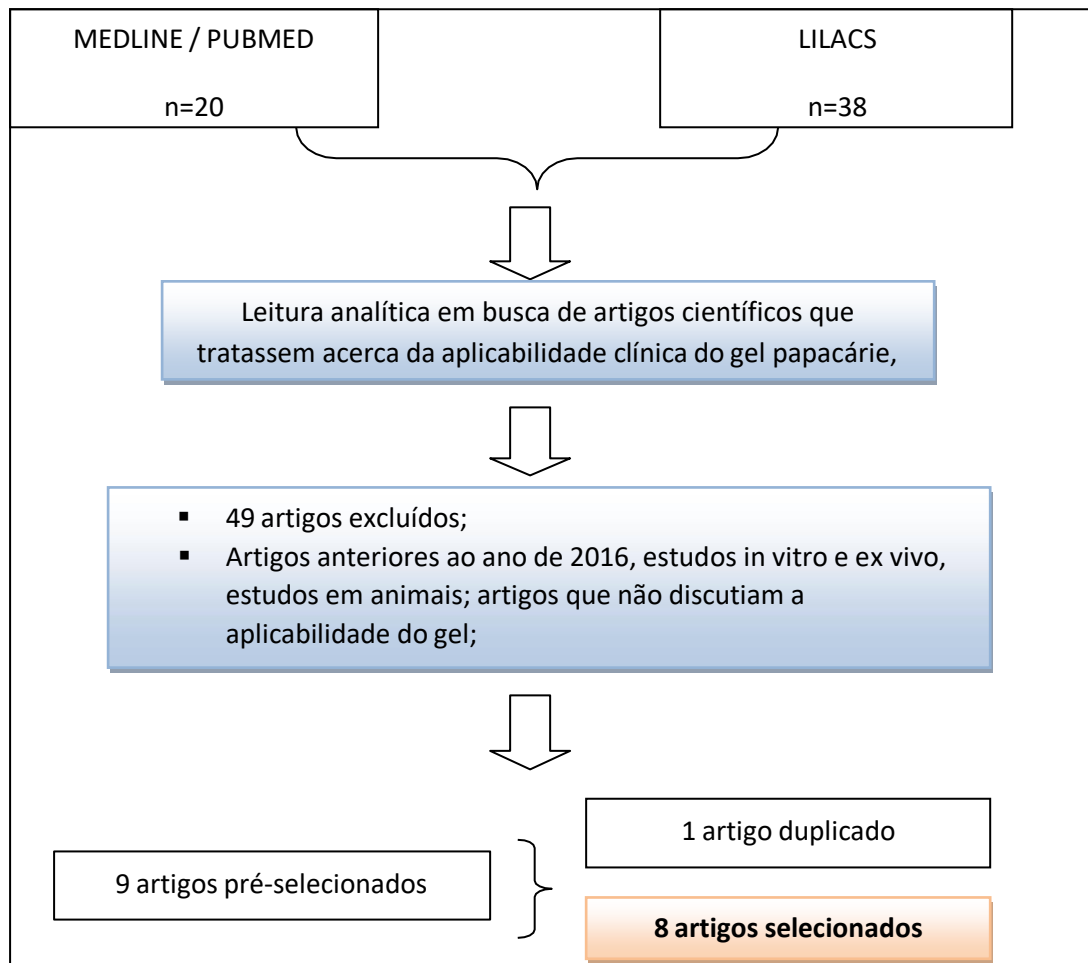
MEDLINE / PUBMED

n=20

LILACS

n=38

Leitura analítica em busca de artigos científicos que tratassem acerca da aplicabilidade clínica do gel papacárie,

- 49 artigos excluídos;
- Artigos anteriores ao ano de 2016, estudos in vitro e ex vivo, estudos em animais; artigos que não discutiam a aplicabilidade do gel;

9 artigos pré-selecionados

1 artigo duplicado

**8 artigos selecionados**